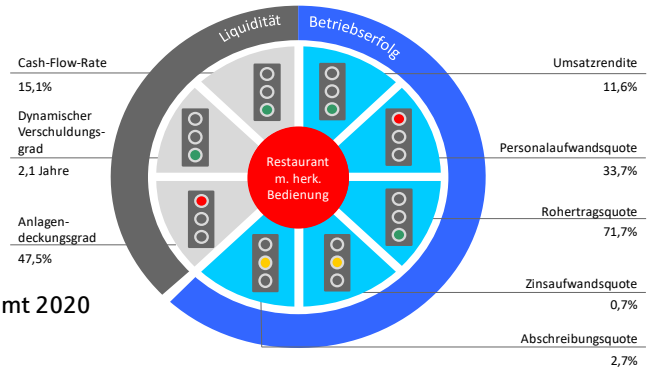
Liquidität

Betriebserfolg

Cash-Flow-Rate
15,1%

Dynamischer Verschuldungsgrad
2,1 Jahre

Anlagendeckungsgrad
47,5%

mt 2020

Restaurant m. herk. Bedienung

Umsatzrendite
11,6%

Personalaufwandsquote
33,7%

Rohertragsquote
71,7%

Zinsaufwandsquote
0,7%

Abschreibungsquote
2,7%